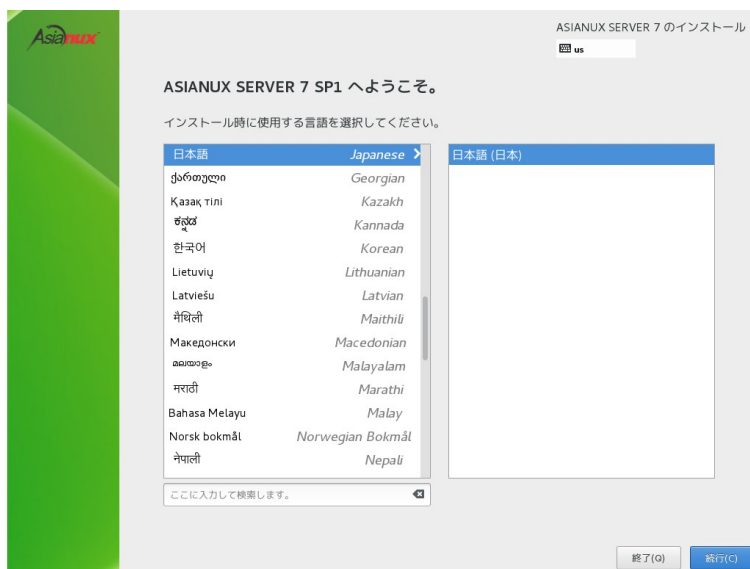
Asianux

ASIANUX SERVER 7 のインストール

us

ASIANUX SERVER 7 SP1 へようこそ。

インストール時に使用する言語を選択してください。

| | |
|---|---|
| 日本語 | Japanese |
| ქართული | Georgian |
| Қазақ тілі | Kazakh |
| ಕನ್ನಡ | Kannada |
| 한국어 | Korean |
| Lietuvių | Lithuanian |
| Latviešu | Latvian |
| मैथिली | Maithili |
| Македонски | Macedonian |
| മലയാളം | Malayalam |
| मराठी | Marathi |
| Bahasa Melayu | Malay |
| Norsk bokmål | Norwegian Bokmål |
| नेपाली | Nepali |

日本語 (日本)

ここに入力して検索します。

終了(Q)

続行(C)